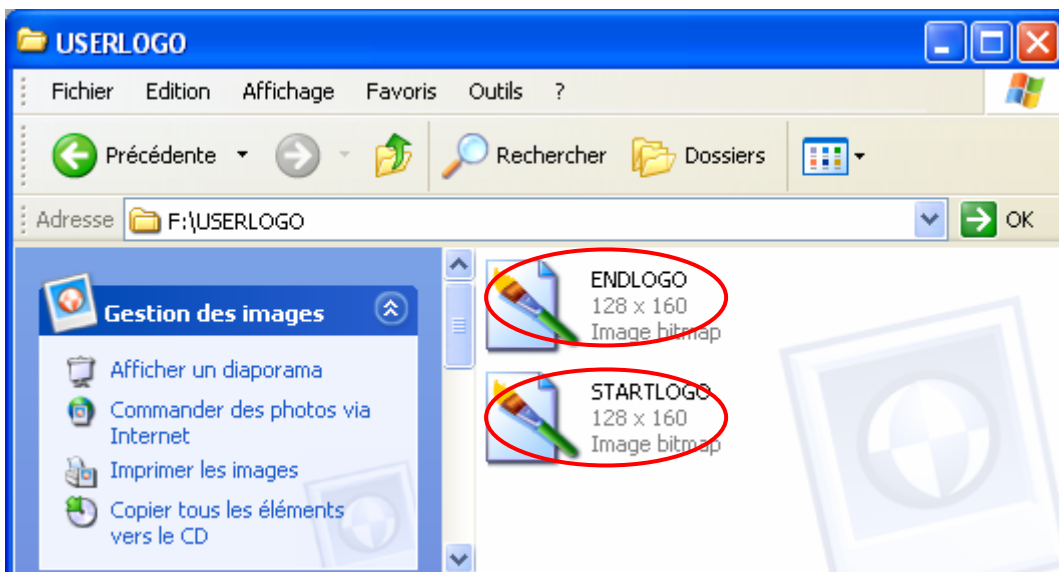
USERLOGO

Fichier Edition Affichage Favoris Outils ?

Précédente Rechercher Dossiers

Adresse F:\USERLOGO OK

Gestion des images

Afficher un diaporama

Commander des photos via Internet

Imprimer les images

Copier tous les éléments vers le CD

ENDLOGO
128 x 160
Image bitmap

STARTLOGO
128 x 160
Image bitmap